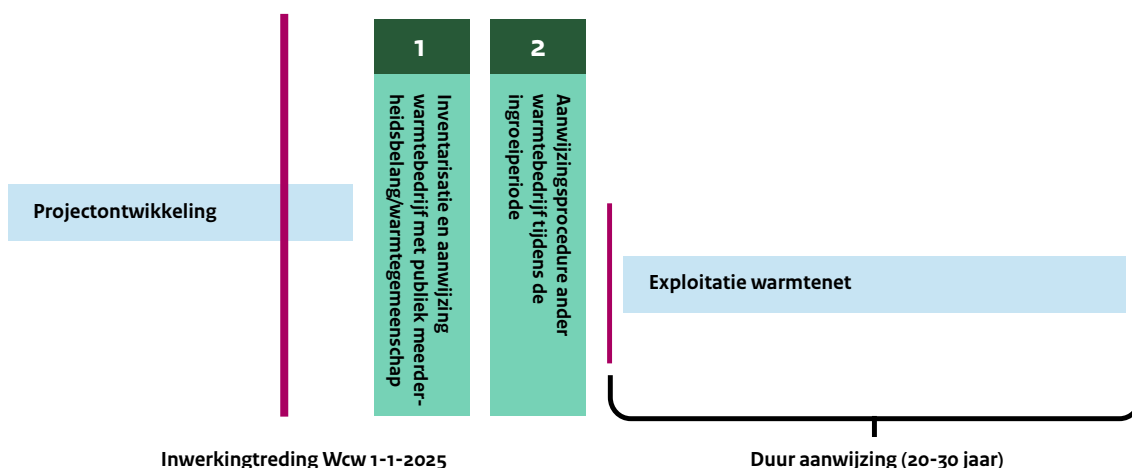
Projectontwikkeling

1

Inventarisatie en aanwijzing warmtebedrijf met publiek meerderheidsbelang/warmtegemeenschap

2

Aanwijzingsprocedure ander warmtebedrijf tijdens de ingroeiperiode

Exploitatie warmtenet

Inwerkingtreding Wcw 1-1-2025

Duur aanwijzing (20-30 jaar)